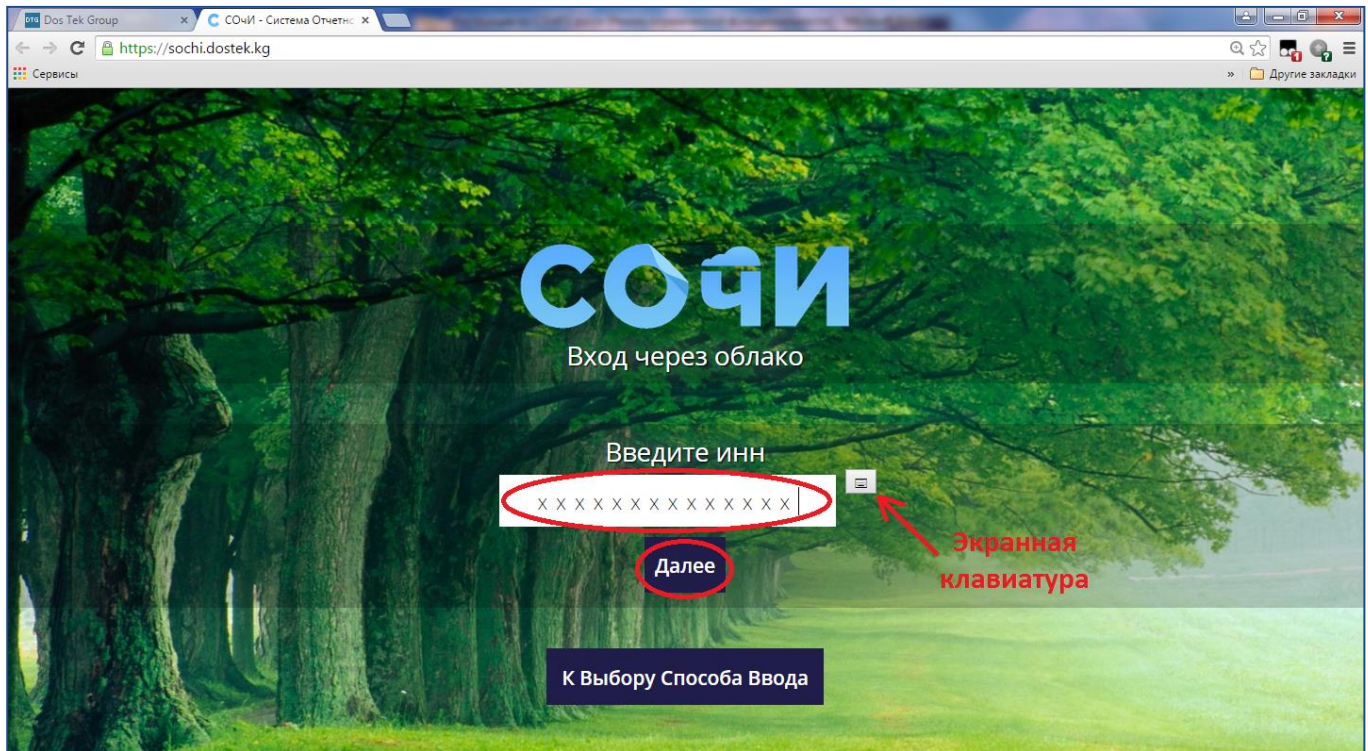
DTG Dos Tek Group ×
СОчИ - Система Отчетно ×

https://sochi.dostek.kg

Сервисы
» Другие закладки

СОчИ
Вход через облако

Введите инн
XXXXXXXXXXXXXX

Далее

Экранная клавиатура

К Выбору Способа Ввода